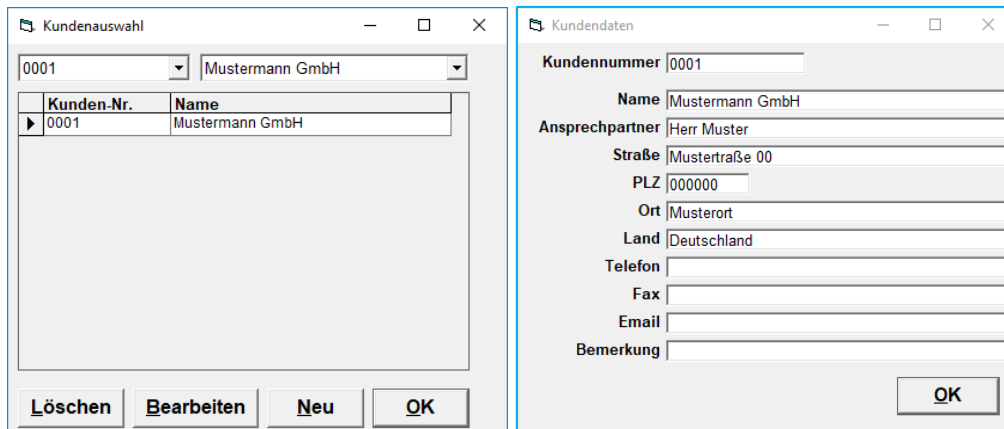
Kundenauswahl

0001 Mustermann GmbH

| Kunden-Nr. | Name |
|---|---|
| 0001 | Mustermann GmbH |

Löschen Bearbeiten Neu OK

Kundendaten

Kundennummer 0001
Name Mustermann GmbH
Ansprechpartner Herr Muster
Straße Mustertraße 00
PLZ 000000
Ort Musterort
Land Deutschland
Telefon
Fax
Email
Bemerkung

OK